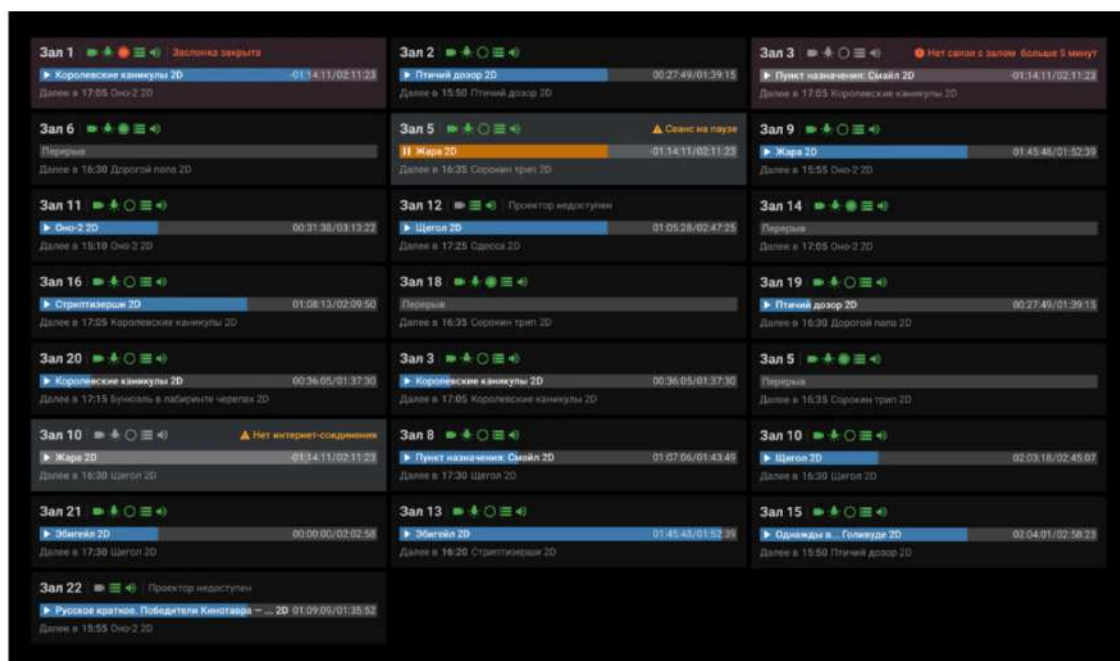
Зал 1 Заслонка закрыта
▶ Королевские каникулы 2D -01:14:11/02:11:23
Далее в 17:05 Оно-2 2D

Зал 2
▶ Птичий дозор 2D 00:27:49/01:39:15
Далее в 15:50 Птичий дозор 2D

Зал 3 Нет связи с залом больше 5 минут
▶ Пункт назначения: Смайл 2D -01:14:11/02:11:23
Далее в 17:05 Королевские каникулы 2D

Зал 6
Перерыв
Далее в 16:30 Дорогой папа 2D

Зал 5 Сеанс на паузе
❚❚ Жара 2D -01:14:11/02:11:23
Далее в 16:35 Сорокин трип 2D

Зал 9
▶ Жара 2D 01:45:48/01:52:39
Далее в 15:55 Оно-2 2D

Зал 11
▶ Оно-2 2D 00:31:38/03:13:22
Далее в 15:10 Оно-2 2D

Зал 12 Проектор недоступен
▶ Щегол 2D 01:05:28/02:47:25
Далее в 17:25 Одесса 2D

Зал 14
Перерыв
Далее в 17:05 Оно-2 2D

Зал 16
▶ Стриптизерши 2D 01:08:13/02:09:50
Далее в 17:05 Королевские каникулы 2D

Зал 18
Перерыв
Далее в 16:35 Сорокин трип 2D

Зал 19
▶ Птичий дозор 2D 00:27:49/01:39:15
Далее в 16:30 Дорогой папа 2D

Зал 20
▶ Королевские каникулы 2D 00:36:05/01:37:30
Далее в 17:15 Бунюэль в лабиринте черепах 2D

Зал 3
▶ Королевские каникулы 2D 00:36:05/01:37:30
Далее в 17:05 Королевские каникулы 2D

Зал 5
Перерыв
Далее в 16:35 Сорокин трип 2D

Зал 10 Нет интернет-соединения
▶ Жара 2D -01:14:11/02:11:23
Далее в 16:30 Щегол 2D

Зал 8
▶ Пункт назначения: Смайл 2D 01:07:06/01:43:49
Далее в 17:30 Щегол 2D

Зал 10
▶ Щегол 2D 02:03:18/02:45:07
Далее в 16:30 Щегол 2D

Зал 21
▶ Эбигейл 2D 00:00:00/02:02:58
Далее в 17:30 Щегол 2D

Зал 13
▶ Эбигейл 2D 01:45:48/01:52:39
Далее в 16:20 Стриптизерши 2D

Зал 15
▶ Однажды в... Голливуде 2D 02:04:01/02:58:23
Далее в 15:50 Птичий дозор 2D

Зал 22 Проектор недоступен
▶ Русское краткое. Победители Кинотавра — ... 2D 01:09:09/01:35:52
Далее в 15:55 Оно-2 2D